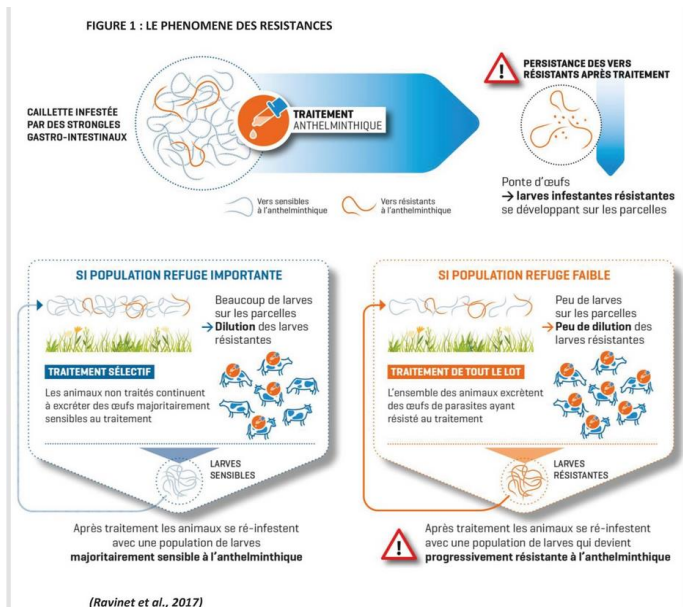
FIGURE 1 : LE PHENOMENE DES RESISTANCES

CAILLETTE INFESTÉE PAR DES STRONGLES GASTRO-INTESTINAUX

TRAITEMENT ANTHELMINTHIQUE

PERSISTANCE DES VERS RÉSISTANTS APRÈS TRAITEMENT

Vers sensibles à l'anthelminthique

Vers résistants à l'anthelminthique

Ponte d'œufs
→ larves infestantes résistantes se développant sur les parcelles

SI POPULATION REFUGE IMPORTANTE

Beaucoup de larves sur les parcelles
→ Dilution des larves résistantes

TRAITEMENT SÉLECTIF

Les animaux non traités continuent à excréter des œufs majoritairement sensibles au traitement

LARVES SENSIBLES

Après traitement les animaux se ré-infestent avec une population de larves majoritairement sensible à l'anthelminthique

SI POPULATION REFUGE FAIBLE

Peu de larves sur les parcelles
→ Peu de dilution des larves résistantes

TRAITEMENT DE TOUT LE LOT

L'ensemble des animaux excrètent des œufs de parasites ayant résisté au traitement

LARVES RÉSISTANTES

Après traitement les animaux se ré-infestent avec une population de larves qui devient progressivement résistante à l'anthelminthique

(Ravinet et al., 2017)